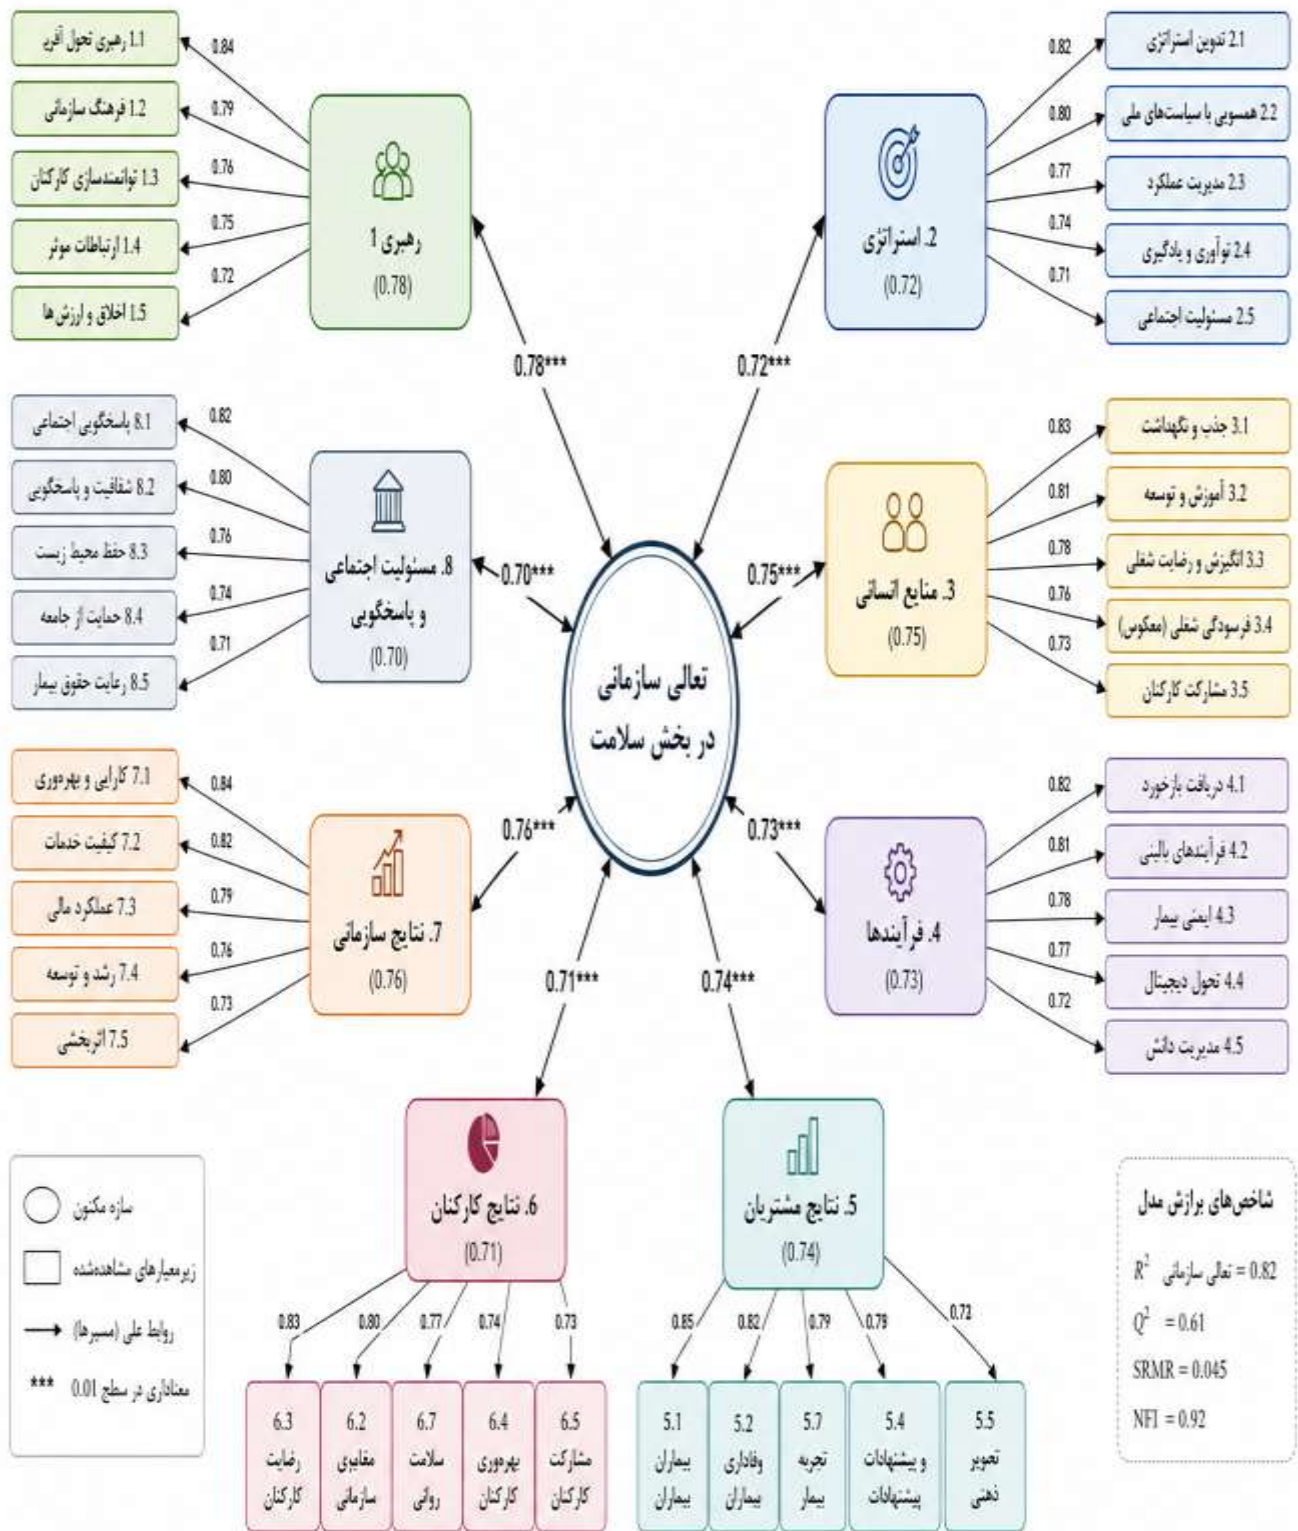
1.1 رهبری تحول آفرین
0.84
1.2 فرهنگ سازمانی
0.79
1.3 توانمندسازی کارکنان
0.76
1.4 ارتباطات موثر
0.75
1.5 اخلاق و ارزش ها
0.72

رهبری 1
(0.78)

2.1 تدوین استراتژی
0.82
2.2 همسویی با سیاست‌های ملی
0.80
2.3 مدیریت عملکرد
0.77
2.4 نوآوری و یادگیری
0.74
2.5 مسئولیت اجتماعی
0.71

2. استراتژی
(0.72)

0.78***
0.72***

8.1 پاسخگویی اجتماعی
0.82
8.2 شفافیت و پاسخگویی
0.80
8.3 حفظ محیط زیست
0.76
8.4 حمایت از جامعه
0.74
8.5 رعایت حقوق بیمار
0.71

8. مسئولیت اجتماعی و پاسخگویی
(0.70)

0.70***

3.1 جذب و نگهداشت
0.83
3.2 آموزش و توسعه
0.81
3.3 انگیزش و رضایت شغلی
0.78
3.4 فرسودگی شغلی (معکوس)
0.76
3.5 مشارکت کارکنان
0.73

3. منابع انسانی
(0.75)

0.75***

تعالی سازمانی در بخش سلامت

7.1 کارایی و بهره‌وری
0.84
7.2 کیفیت خدمات
0.82
7.3 عملکرد مالی
0.79
7.4 رشد و توسعه
0.76
7.5 اثربخشی
0.73

7. نتایج سازمانی
(0.76)

0.76***

4.1 دریافت بازخورد
0.82
4.2 فرآیندهای بالینی
0.81
4.3 ایمنی بیمار
0.78
4.4 تحول دیجیتال
0.77
4.5 مدیریت دانش
0.72

4. فرآیندها
(0.73)

0.73***

0.71***
0.74***

6. نتایج کارکنان
(0.71)

5. نتایج مشتریان
(0.74)

سازه مکنون
زیرمعیارهای مشاهده‌شده
روابط علی (مسیرها)
*** معناداری در سطح 0.01

شاخص‌های برازش مدل
$R^2$ تعالی سازمانی = 0.82
$Q^2$ = 0.61
SRMR = 0.045
NFI = 0.92

0.83
0.80
0.77
0.74
0.73

0.85
0.82
0.79
0.79
0.73

6.3 رضایت کارکنان
6.2 مقایبی سازمانی
6.7 سلامت روانی
6.4 بهره‌وری کارکنان
6.5 مشارکت کارکنان

5.1 بیماران بیماران
5.2 وفاداری بیماران
5.7 تجربه بیمار
5.4 و پیشنهادات پیشنهادات
5.5 تصویر ذهنی